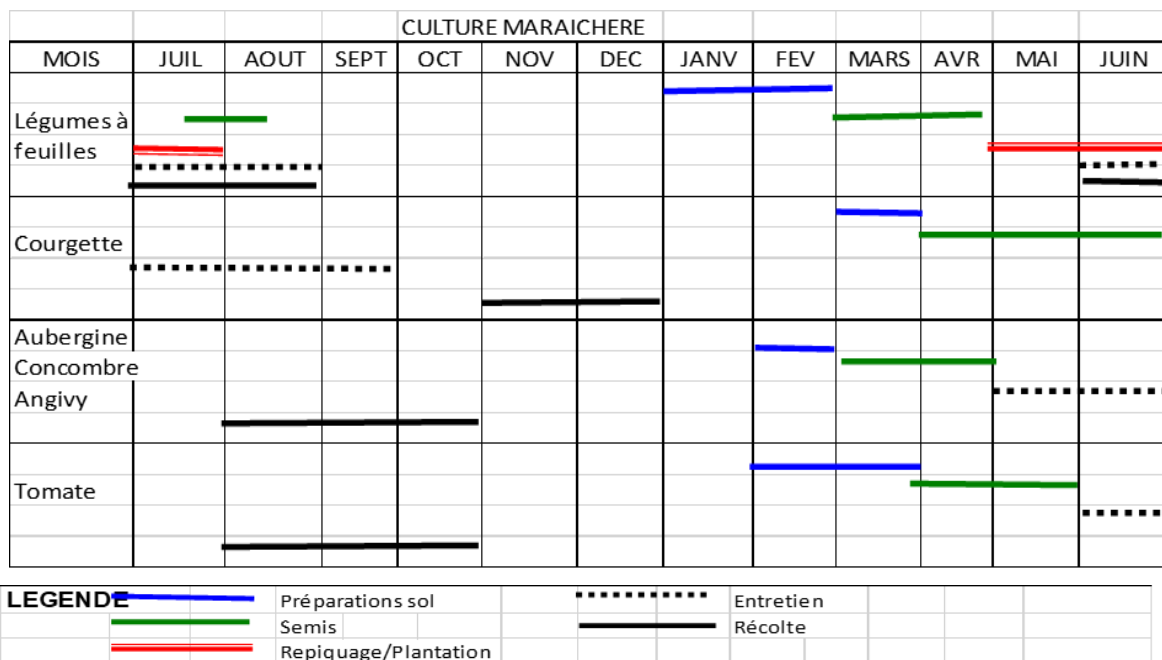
CULTURE MARAICHERE

| MOIS | JUIL | AOUT | SEPT | OCT | NOV | DEC | JANV | FEV | MARS | AVR | MAI | JUIN |
|---|---|---|---|---|---|---|---|---|---|---|---|---|
| Légumes à feuilles | | | | | | | | | | | | |
| Courgette | | | | | | | | | | | | |
| Aubergine Concombre Angivy | | | | | | | | | | | | |
| Tomate | | | | | | | | | | | | |

LEGENDE
Préparations sol
Semis
Repiquage/Plantation
Entretien
Récolte